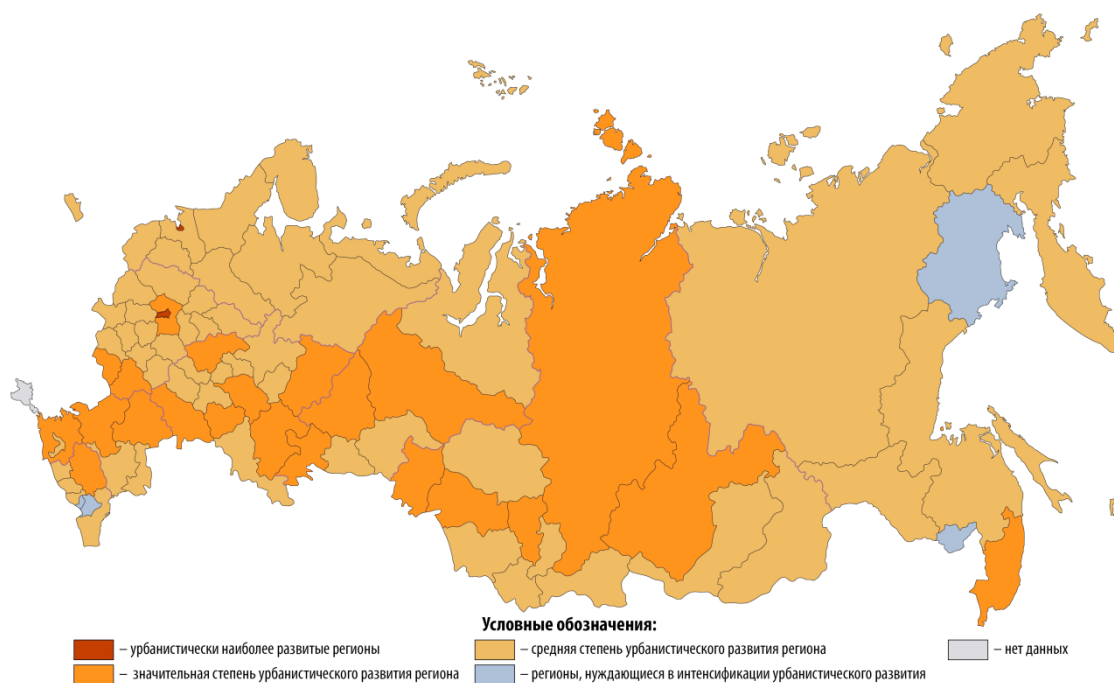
Условные обозначения:

– урбанистически наиболее развитые регионы

– средняя степень урбанистического развития региона

– нет данных

– значительная степень урбанистического развития региона

– регионы, нуждающиеся в интенсификации урбанистического развития